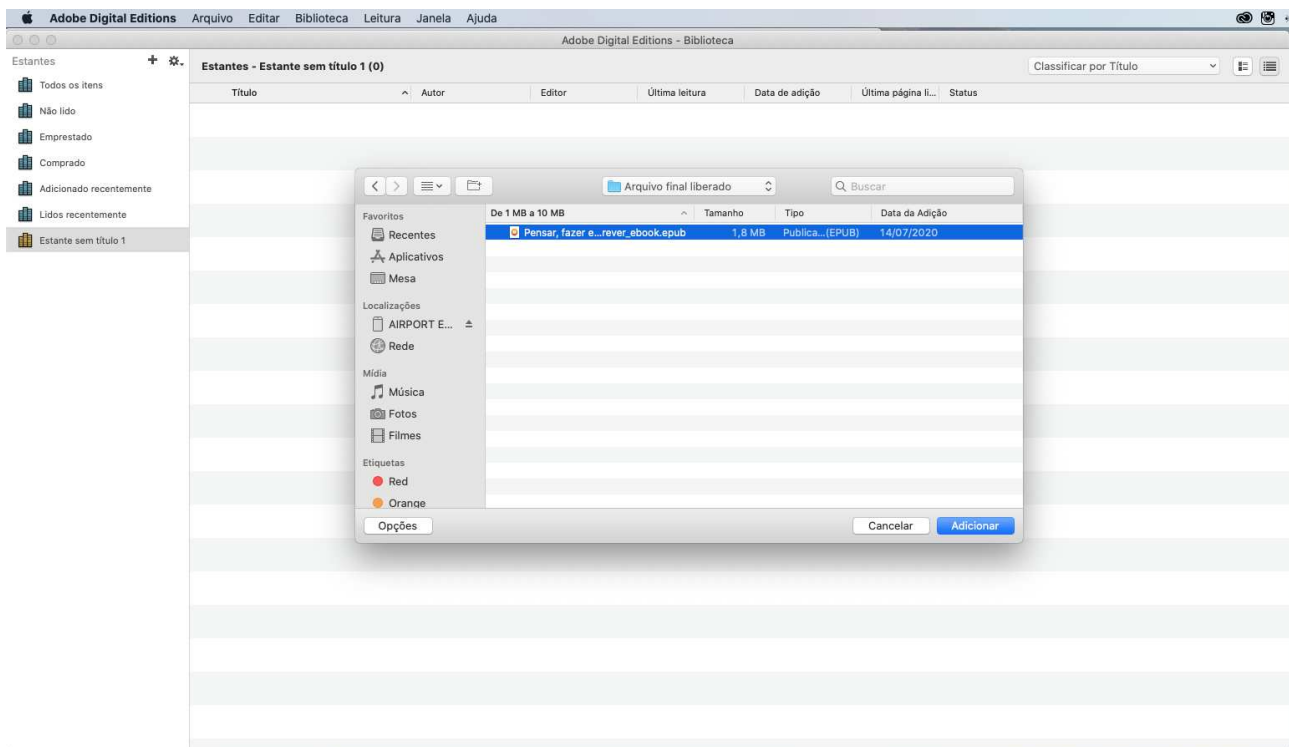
Adobe Digital Editions Arquivo Editar Biblioteca Leitura Janela Ajuda

Adobe Digital Editions - Biblioteca

Estantes

Todos os itens
Não lido
Emprestado
Comprado
Adicionado recentemente
Lidos recentemente
Estante sem título 1

Estantes - Estante sem título 1 (0)

Classificar por Título

| Título | Autor | Editor | Última leitura | Data de adição | Última página li... | Status |
|---|---|---|---|---|---|---|

Arquivo final liberado

Buscar

Favoritos
Recentes
Aplicativos
Mesa
Localizações
AIRPORT E...
Rede
Mídia
Música
Fotos
Filmes
Etiquetas
Red
Orange

| De 1 MB a 10 MB | Tamanho | Tipo | Data da Adição |
|---|---|---|---|
| Pensar, fazer e...rever_ebook.epub | 1,8 MB | Publica...(EPUB) | 14/07/2020 |

Opções

Cancelar

Adicionar